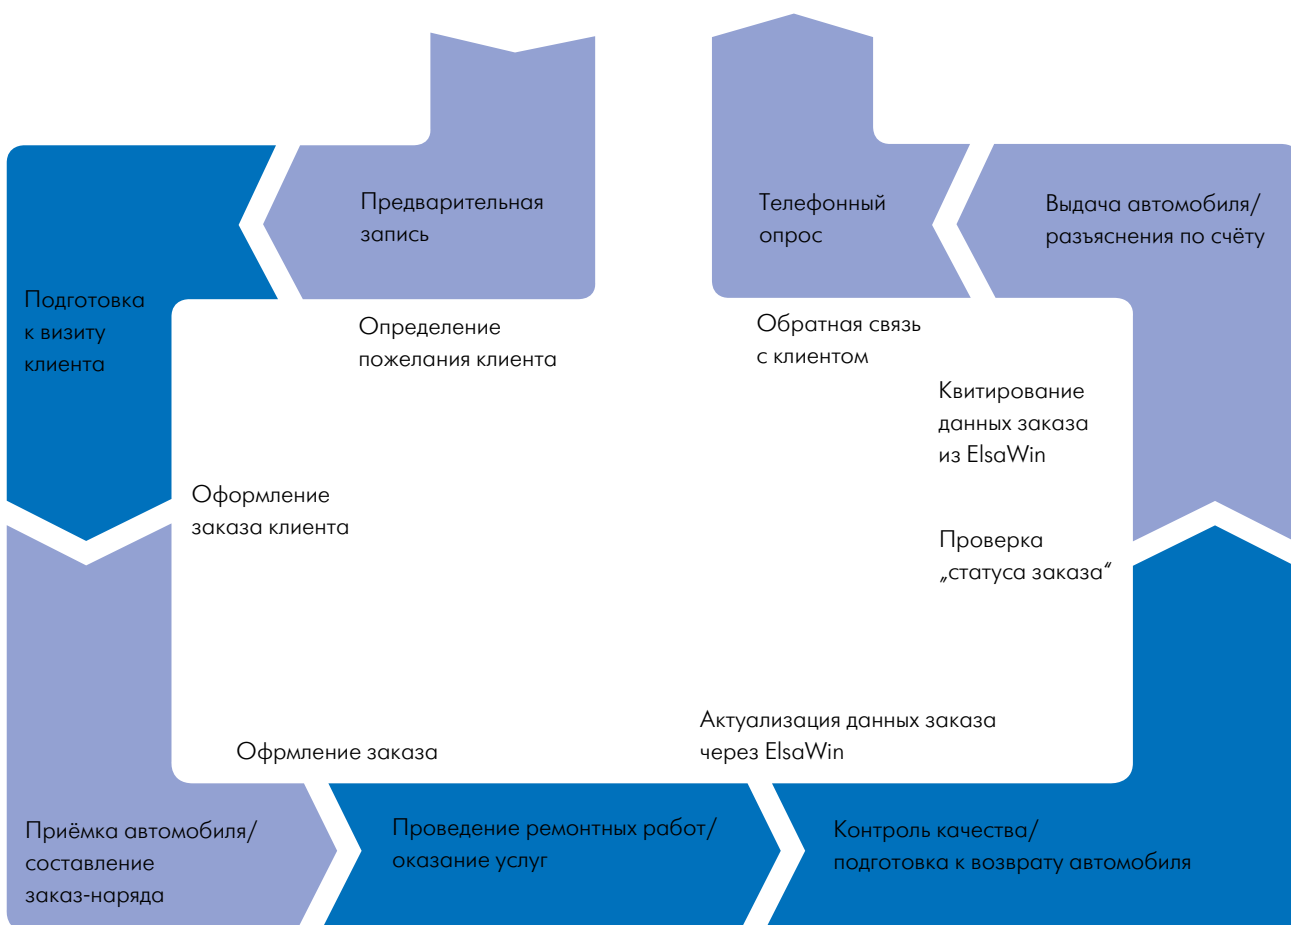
Подготовка к визиту клиента

Предварительная запись

Определение пожелания клиента

Телефонный опрос

Обратная связь с клиентом

Выдача автомобиля/ разъяснения по счёту

Квитирование данных заказа из ElsaWin

Оформление заказа клиента

Проверка „статуса заказа“

Офрмление заказа

Актуализация данных заказа через ElsaWin

Приёмка автомобиля/ составление заказ-наряда

Проведение ремонтных работ/ оказание услуг

Контроль качества/ подготовка к возврату автомобиля